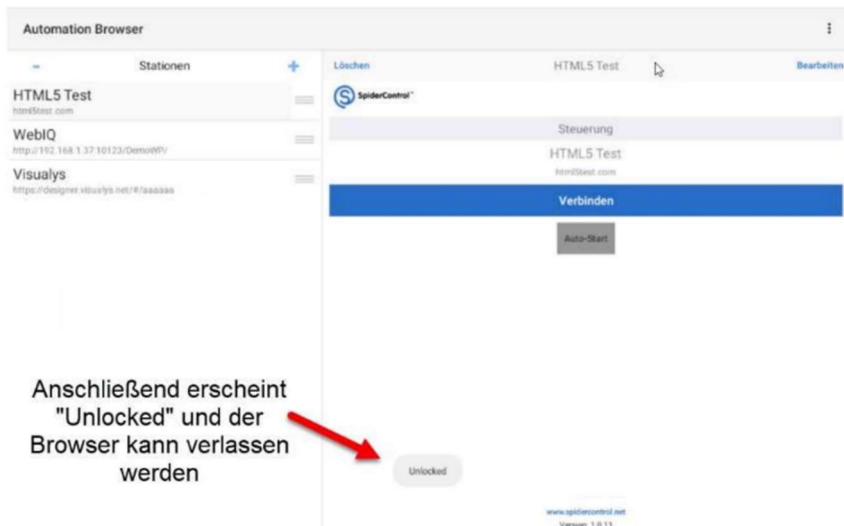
Automation Browser

-
Stationen
+

HTML5 Test
html5test.com

WebIQ
http://192.168.1.37:10123/DemoWPV

Visualys
https://designer.visualys.net/#/aaaaaa

Löschen
HTML5 Test
Bearbeiten

SpiderControl™

Steuerung

HTML5 Test
html5test.com

Verbinden

Auto-Start

Anschließend erscheint "Unlocked" und der Browser kann verlassen werden

Unlocked

www.spidercontrol.net
Version: 1.0.13